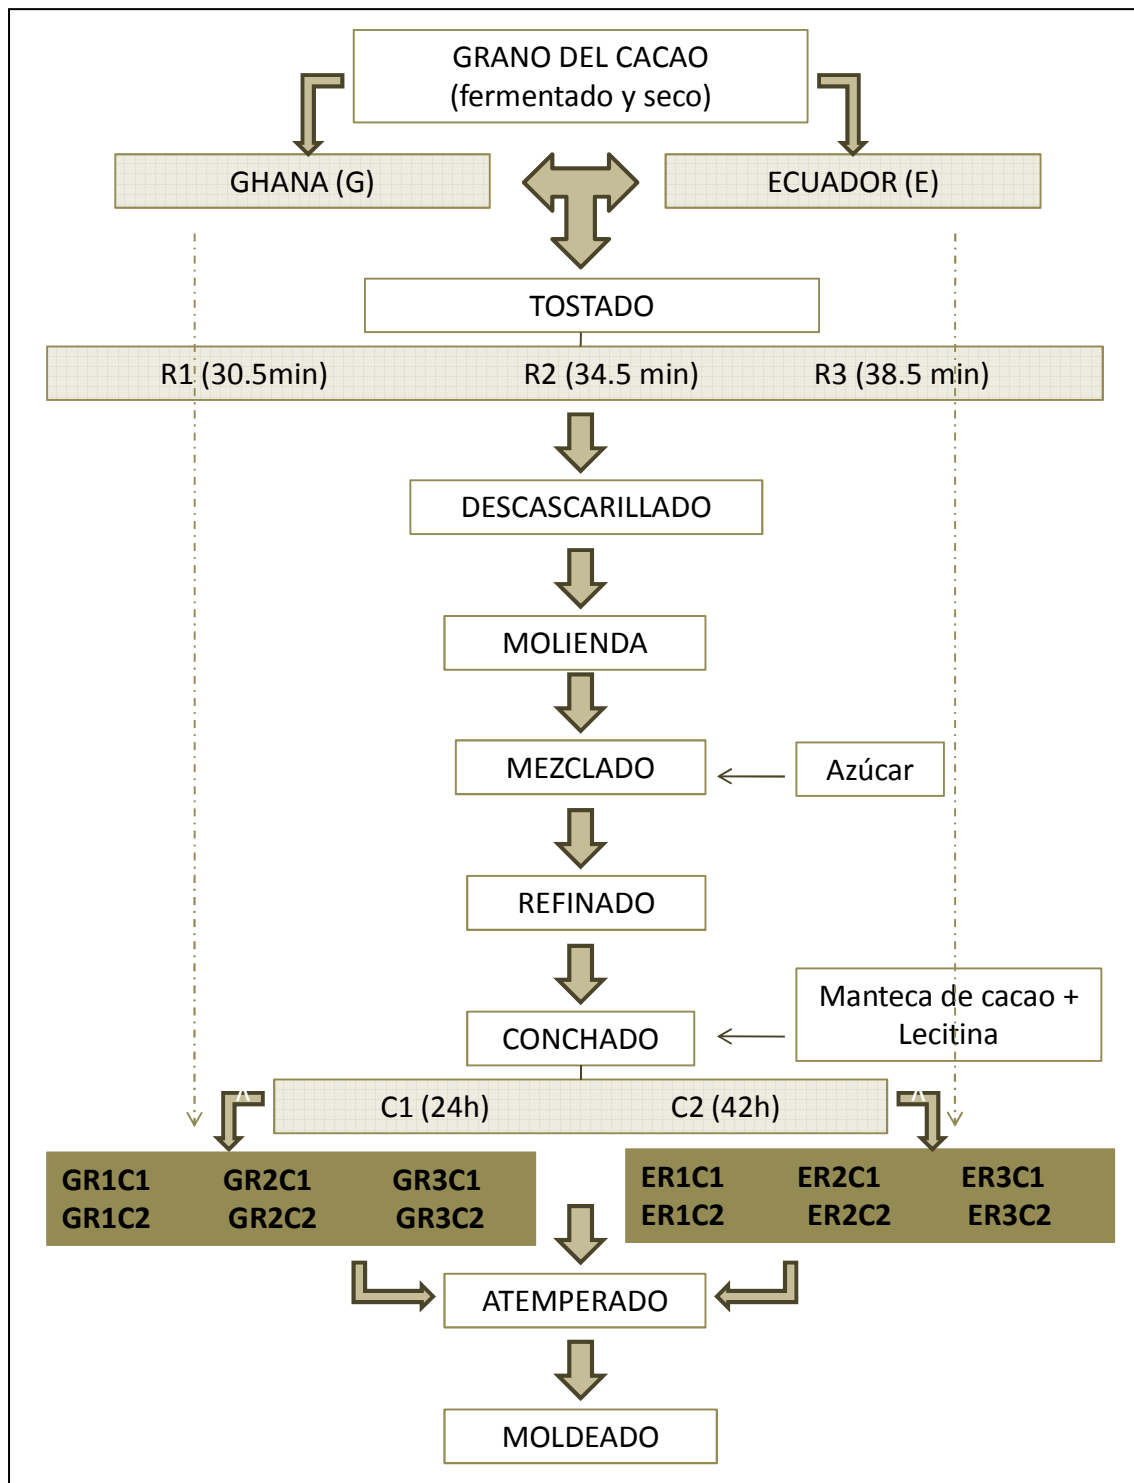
GRANO DEL CACAO
(fermentado y seco)

GHANA (G)

ECUADOR (E)

TOSTADO

R1 (30.5min) R2 (34.5 min) R3 (38.5 min)

DESCASCARILLADO

MOLIENDA

MEZCLADO

Azúcar

REFINADO

CONCHADO

Manteca de cacao + Lecitina

C1 (24h) C2 (42h)

GR1C1 GR2C1 GR3C1
GR1C2 GR2C2 GR3C2

ER1C1 ER2C1 ER3C1
ER1C2 ER2C2 ER3C2

ATEMPERADO

MOLDEADO